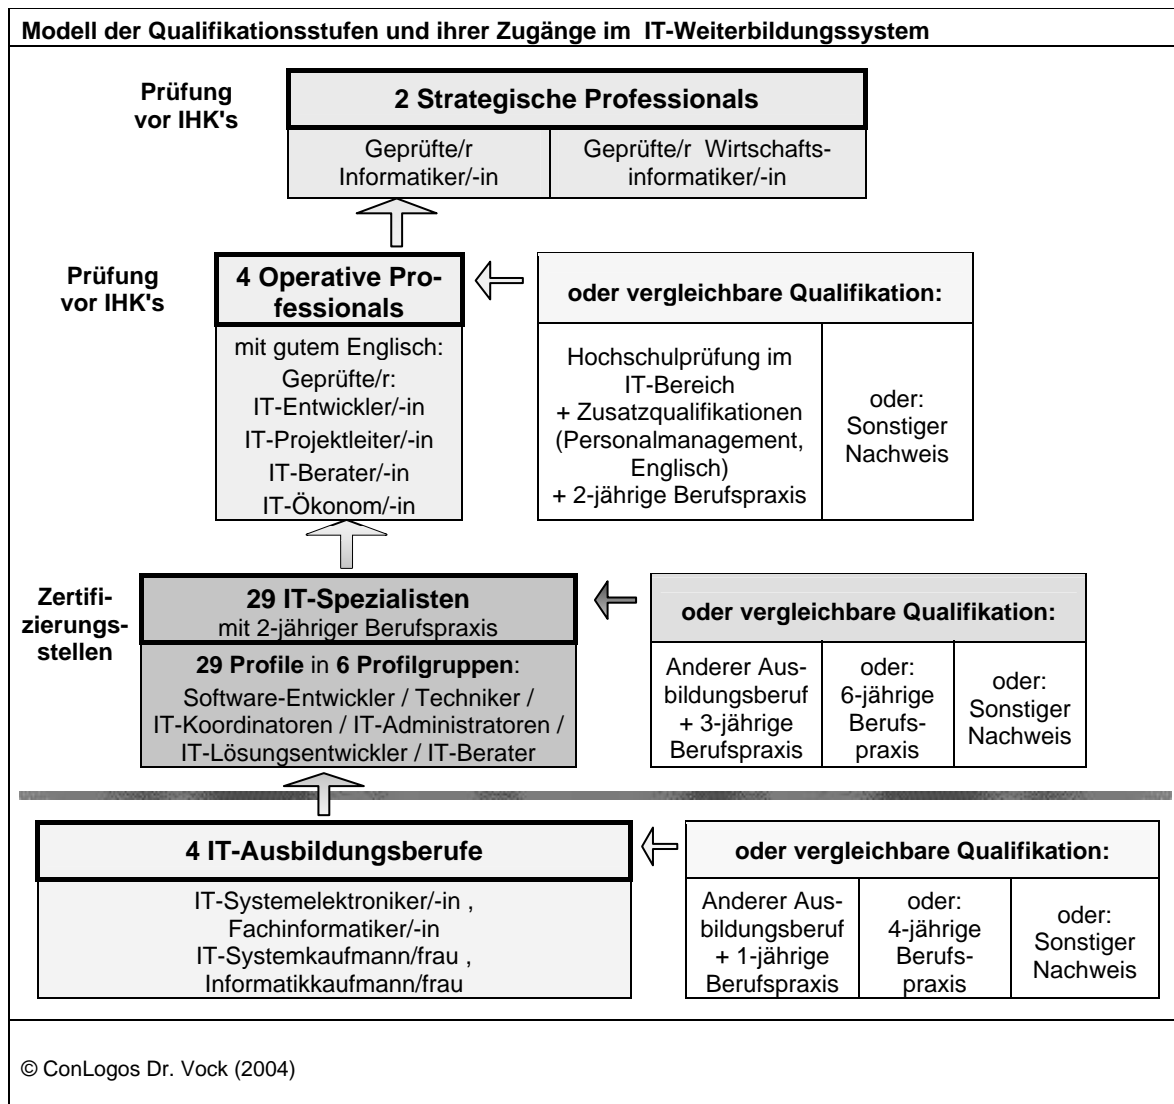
Modell der Qualifikationsstufen und ihrer Zugänge im IT-Weiterbildungssystem

Prüfung vor IHK's

2 Strategische Professionals

Geprüfte/r Informatiker/-in

Geprüfte/r Wirtschaftsinformatiker/-in

Prüfung vor IHK's

4 Operative Professionals

mit gutem Englisch:
Geprüfte/r:
IT-Entwickler/-in
IT-Projektleiter/-in
IT-Berater/-in
IT-Ökonom/-in

oder vergleichbare Qualifikation:

Hochschulprüfung im IT-Bereich
+ Zusatzqualifikationen (Personalmanagement, Englisch)
+ 2-jährige Berufspraxis

oder: Sonstiger Nachweis

Zertifizierungsstellen

29 IT-Spezialisten
mit 2-jähriger Berufspraxis

29 Profile in 6 Profilgruppen:
Software-Entwickler / Techniker / IT-Koordinatoren / IT-Administratoren / IT-Lösungsentwickler / IT-Berater

oder vergleichbare Qualifikation:

Anderer Ausbildungsberuf + 3-jährige Berufspraxis

oder: 6-jährige Berufspraxis

oder: Sonstiger Nachweis

4 IT-Ausbildungsberufe

IT-Systemelektroniker/-in ,
Fachinformatiker/-in
IT-Systemkaufmann/frau ,
Informatikkaufmann/frau

oder vergleichbare Qualifikation:

Anderer Ausbildungsberuf + 1-jährige Berufspraxis

oder: 4-jährige Berufspraxis

oder: Sonstiger Nachweis

© ConLogos Dr. Vock (2004)